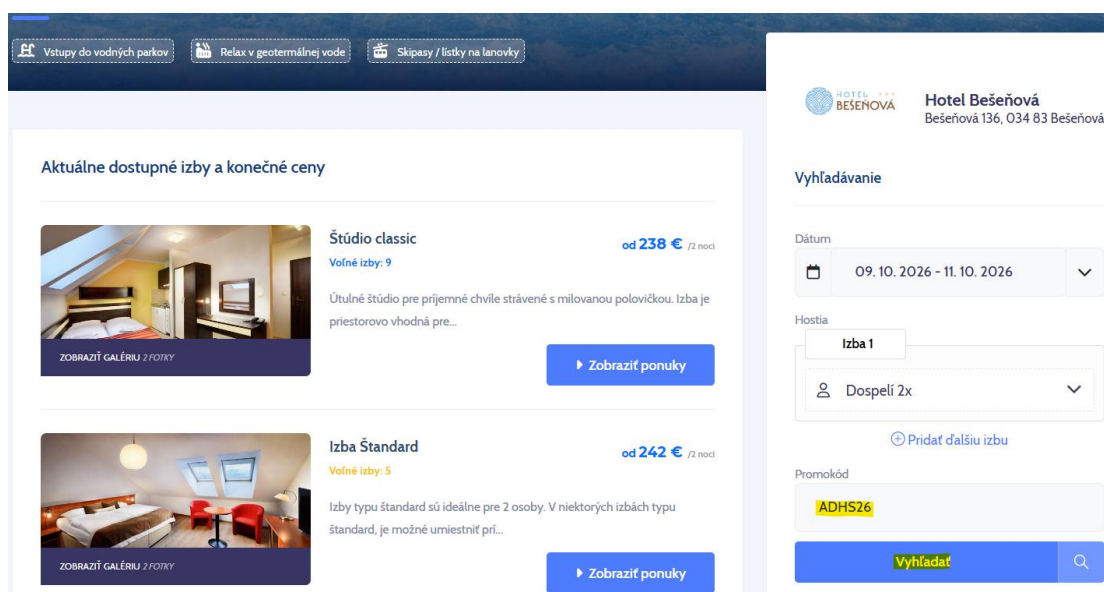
Vstupy do vodných parkov   Relax v geotermálnej vode   Skipasy / lístky na lanovky

Aktuálne dostupné izby a konečné ceny

Štúdio classic
Voľné izby: 9
od 238 € /2 noci
Útulné štúdio pre príjemné chvíle strávené s milovanou polovičkou. Izba je priestorovo vhodná pre...
ZOBRAZIŤ GALÉRIU 2 FOTKY
Zobraziť ponuky

Izba Štandard
Voľné izby: 5
od 242 € /2 noci
Izby typu štandard sú ideálne pre 2 osoby. V niektorých izbách typu štandard, je možné umiestniť prí...
ZOBRAZIŤ GALÉRIU 2 FOTKY
Zobraziť ponuky

HOTEL BEŠEŇOVÁ
Hotel Bešeňová
Bešeňová 136, 034 83 Bešeňová

Vyhľadávanie

Dátum
09. 10. 2026 - 11. 10. 2026

Hostia
Izba 1
Dospelí 2x
Pridať ďalšiu izbu

Promokód
ADHS26

Vyhľadať